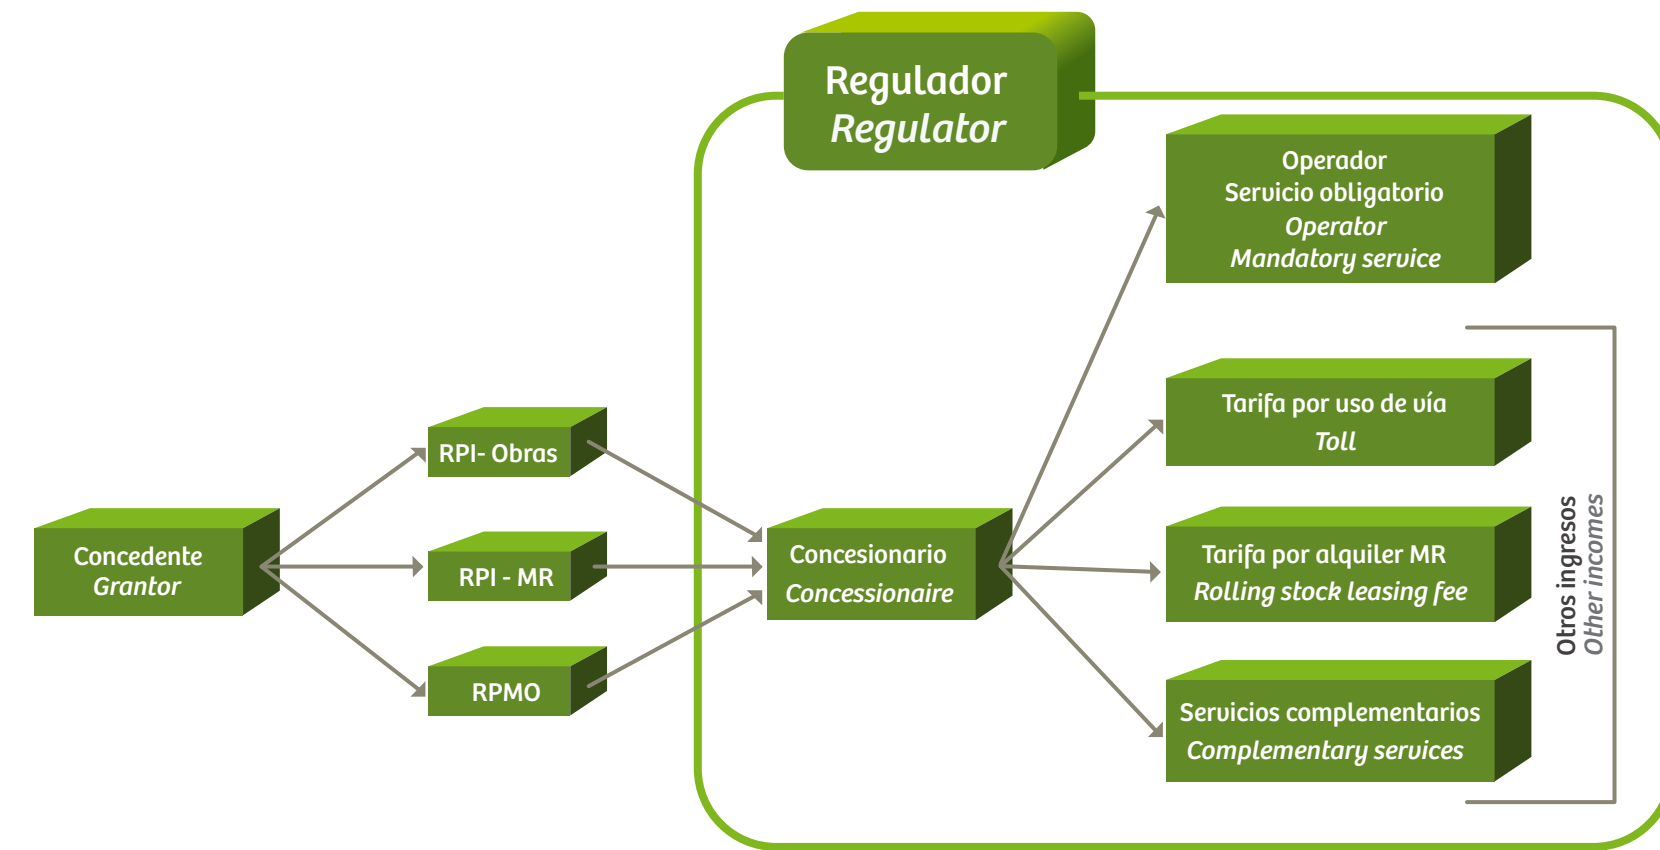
Regulador
Regulator

Operador
Servicio obligatorio
Operator
Mandatory service

Tarifa por uso de vía
Toll

Tarifa por alquiler MR
Rolling stock leasing fee

Servicios complementarios
Complementary services

Otros ingresos
Other incomes

Concedente
Grantor

RPI- Obras

RPI - MR

RPMO

Concesionario
Concessionaire